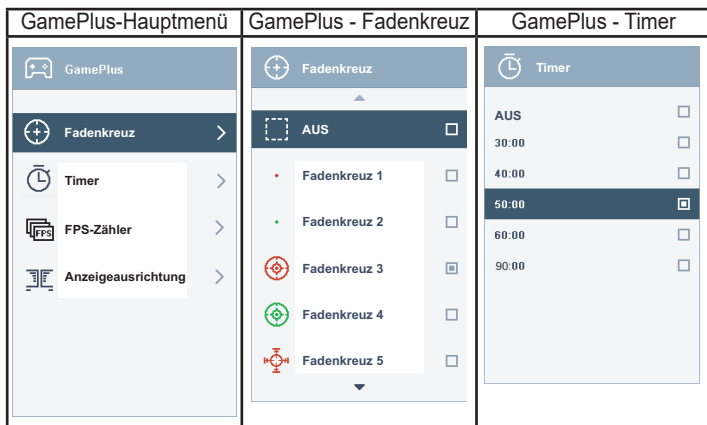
| GamePlus-Hauptmenü | GamePlus - Fadenkreuz | GamePlus - Timer |
|---|---|---|
| GamePlus | Fadenkreuz | Timer |
| Fadenkreuz | AUS | AUS |
| Timer | Fadenkreuz 1 | 30:00 |
| FPS-Zähler | Fadenkreuz 2 | 40:00 |
| Anzeigeausrichtung | Fadenkreuz 3 | 50:00 |
| | Fadenkreuz 4 | 60:00 |
| | Fadenkreuz 5 | 90:00 |

FPS